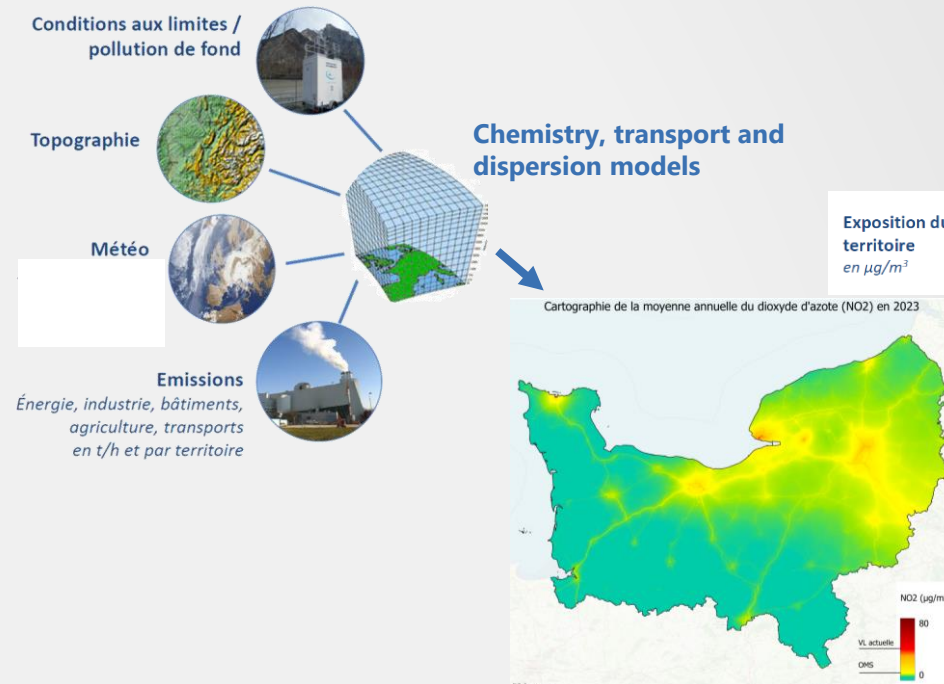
Conditions aux limites / pollution de fond

Topographie

Météo

Emissions
Énergie, industrie, bâtiments, agriculture, transports en t/h et par territoire

Chemistry, transport and dispersion models

Exposition du territoire
en $\mu g/m^3$

Cartographie de la moyenne annuelle du dioxyde d'azote (NO2) en 2023

NO2 (µg/m
80
VL actuelle
OMS
0